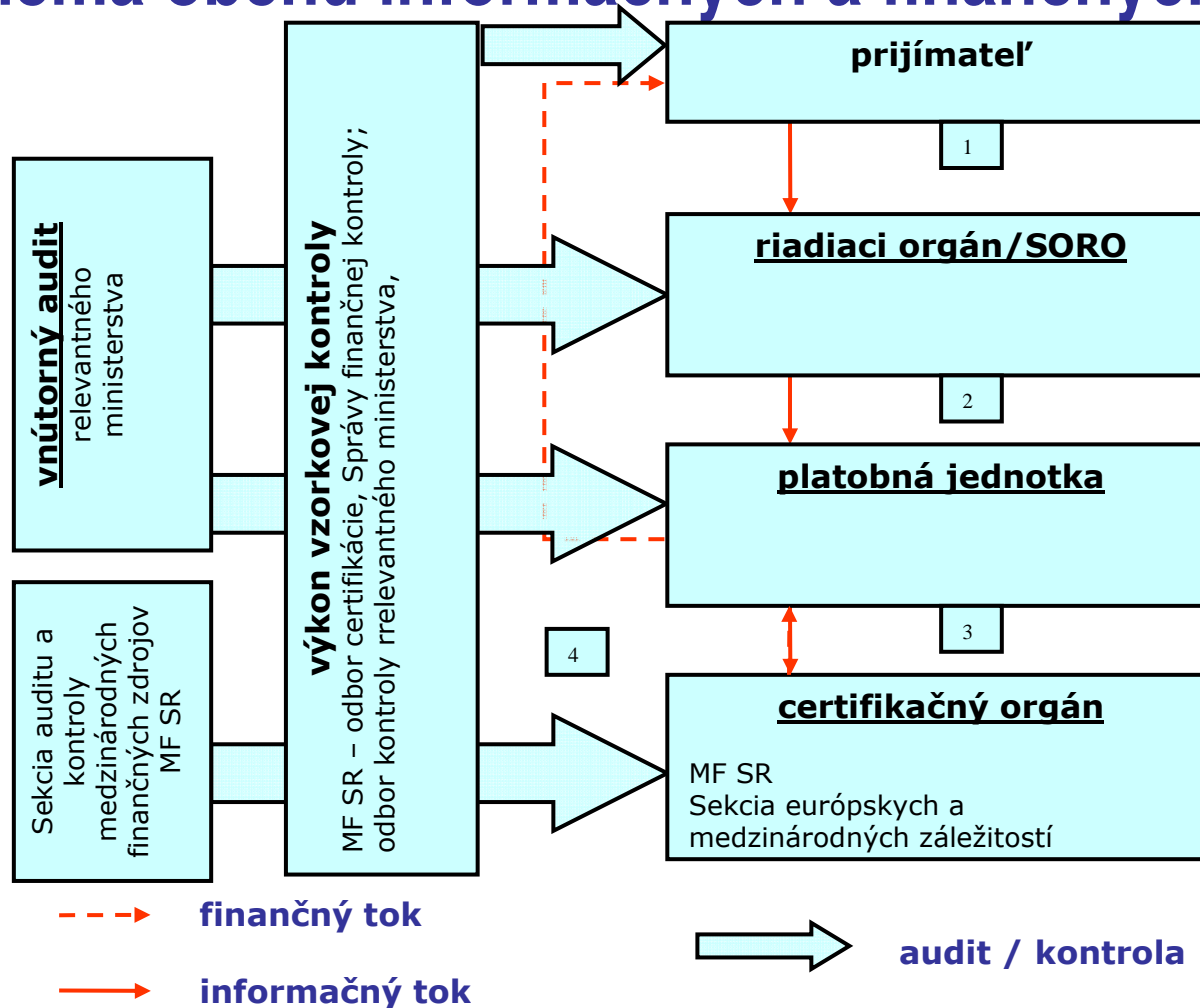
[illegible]

prijímateľ

1

riadiaci orgán/SORO

2

platobná jednotka

3

certifikačný orgán

MF SR
Sekcia európskych a medzinárodných záležitostí

4

vnútorný audit
relevantného ministerstva

Sekcia auditu a kontroly medzinárodných finančných zdrojov MF SR

výkon vzorkovej kontroly
MF SR – odbor certifikácie, Správy finančnej kontroly; odbor kontroly rrelevantného ministerstva,

finančný tok

informačný tok

audit / kontrola